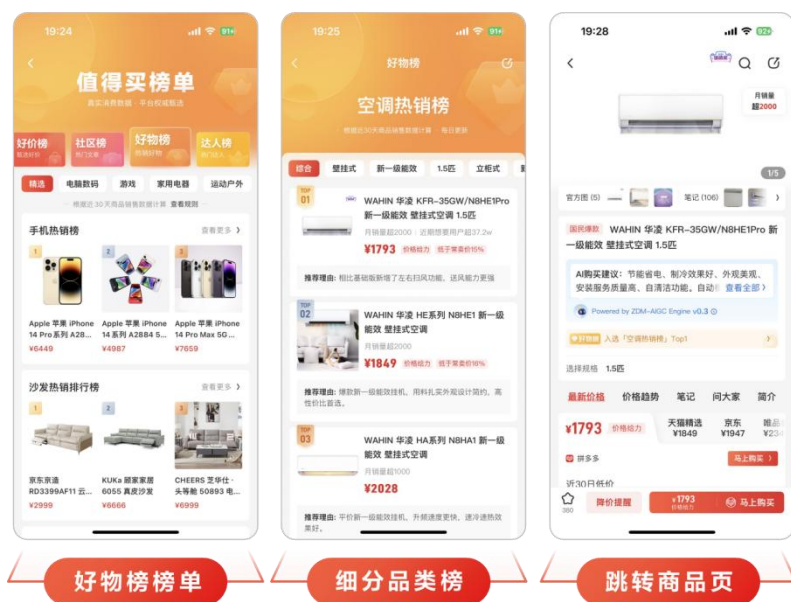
19:24

值得买榜单

真实消费数据 · 平台权威甄选

好价榜
社区榜
好物榜
达人榜

精选　电脑数码　游戏　家用电器　运动户外

· 根据近 30 天商品销售数据计算 查看规则

手机热销榜　查看更多 ›

1
Apple 苹果 iPhone 14 系列 A28...
¥6449

2
Apple 苹果 iPhone 14 系列 A2884 5...
¥4987

3
Apple 苹果 iPhone 14 Pro Max 5G...
¥7659

沙发热销排行榜　查看更多 ›

1
京东京造 RD3399AF11 云...
¥2999

2
KUKa 顾家家居 6055 真皮沙发
¥6666

3
CHEERS 芝华仕 · 头等舱 50893 电...
¥6999

19:25

好物榜

空调热销榜

根据近30天商品销售数据计算 · 每日更新

综合　壁挂式　新一级能效　1.5匹　立柜式

TOP 01
WAHIN 华凌 KFR-35GW/N8HE1Pro 新一级能效 壁挂式空调 1.5匹
月销量超2000 | 近期搜索用户超37.2w
¥1793 价格给力 低于常卖价11%
推荐理由: 相比基础版新增了左右扫风功能，送风能力更强

TOP 02
WAHIN 华凌 HE系列 N8HE1 新一级能效 壁挂式空调
月销量超2000
¥1849 价格给力 低于常卖价10%
推荐理由: 爆款新一级能效挂机，用料扎实外观设计简约，高性价比首选。

TOP 03
WAHIN 华凌 HA系列 N8HA1 新一级能效 壁挂式空调
月销量超1000
¥2028
推荐理由: 平价新一级能效挂机，升频速度更快，速冷速热效果好。

19:28

月销量 超2000

1/5

官方图 (5)　笔记 (106)

国民爆款 WAHIN 华凌 KFR-35GW/N8HE1Pro 新一级能效 壁挂式空调 1.5匹

AI购买建议: 节能省电、制冷效果好、外观美观、安装服务质量高、自清洁功能。自动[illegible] 查看全部 ›

Powered by ZDM-AIGC Engine v0.3

好物榜 入选「空调热销榜」Top1

选择规格　1.5匹

最新价格　价格趋势　笔记　问大家　简介

¥1793 价格给力
天猫精选 ¥1849
京东 ¥1947
唯品 ¥23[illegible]

拼多多　马上购买 ›

近30日低价

380　降价提醒　¥1793 价格给力　马上购买

好物榜榜单　细分品类榜　跳转商品页